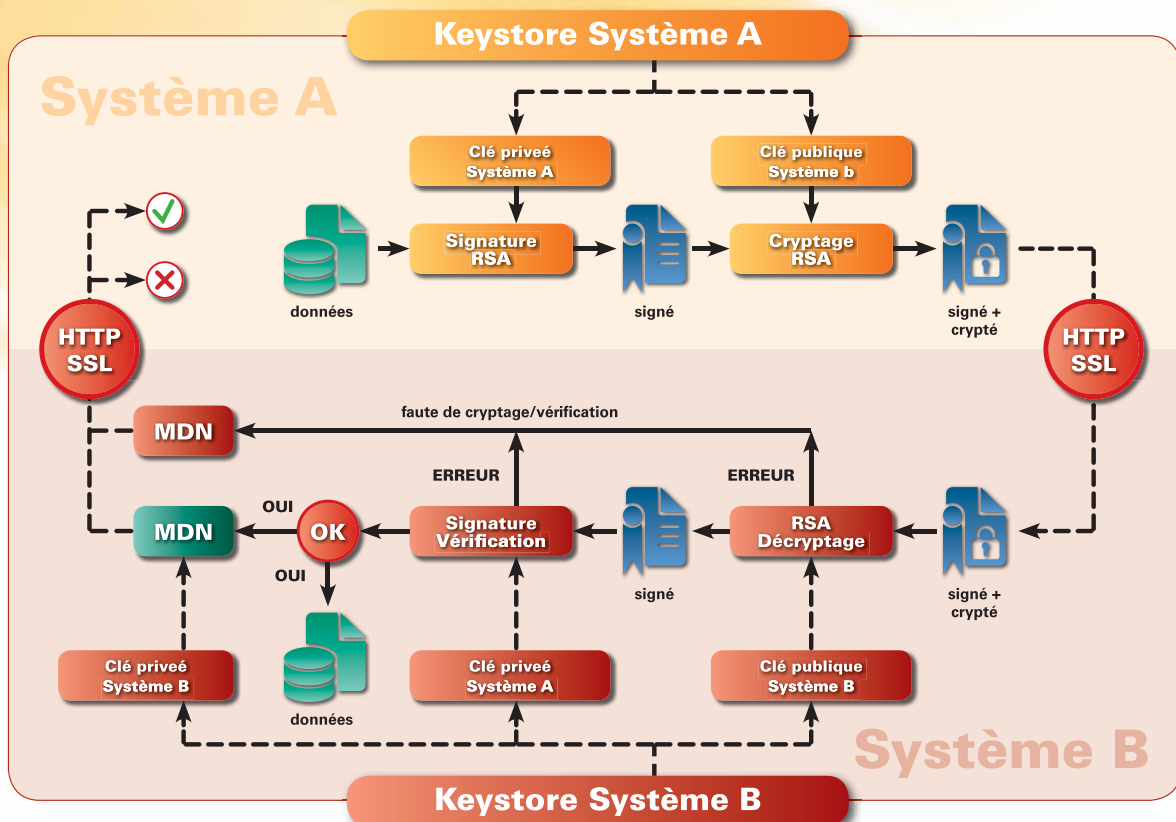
Keystore Système A

Système A

Clé priveé Système A

Clé publique Système b

données

Signature RSA

signé

Cryptage RSA

signé + crypté

HTTP SSL

HTTP SSL

faute de cryptage/vérification

MDN

ERREUR

ERREUR

OUI

MDN

OK

Signature Vérification

signé

RSA Décryptage

signé + crypté

OUI

Clé priveé Système B

données

Clé priveé Système A

Clé publique Système B

Système B

Keystore Système B